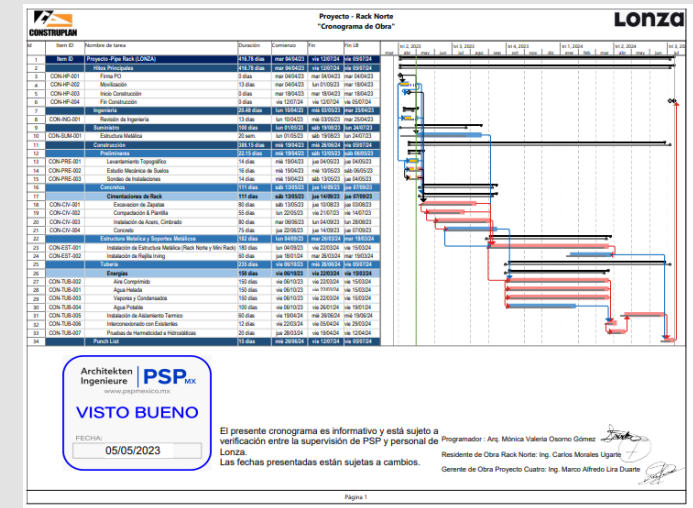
CONSTRUPLAN

Proyecto - Rack Norte
"Cronograma de Obra"

LONZA

| Id | Item ID | Nombre de tarea | Duración | Comienzo | Fin | Fin LB |
|---|---|---|---|---|---|---|
| 1 | Item ID | Proyecto -Pipe Rack (LONZA) | 416.78 días | mar 04/04/23 | vie 12/07/24 | mar 05/07/24 |
| 2 | | Hitos Principales | 416.78 días | mar 04/04/23 | vie 12/07/24 | mar 05/07/24 |
| 3 | CON-HP-001 | Firma PO | 0 días | mar 04/04/23 | mar 04/04/23 | mar 04/04/23 |
| 4 | CON-HP-002 | Movilización | 13 días | mar 04/04/23 | lun 01/05/23 | mar 18/04/23 |
| 5 | CON-HP-003 | Inicio Construcción | 0 días | mar 18/04/23 | mar 18/04/23 | mar 18/04/23 |
| 6 | CON-HP-004 | Fin Construcción | 0 días | vie 12/07/24 | vie 12/07/24 | vie 05/07/24 |
| 7 | | Ingeniería | 20.48 días | mar 04/04/23 | mié 03/05/23 | mar 25/04/23 |
| 8 | CON-ING-001 | Revisión de Ingeniería | 13 días | lun 10/04/23 | mié 03/05/23 | mar 25/04/23 |
| 9 | | Suministro | 100 días | lun 01/05/23 | sáb 19/08/23 | lun 24/07/23 |
| 10 | CON-SUM-001 | Estructura Metálica | 20 sem. | lun 01/05/23 | sáb 19/08/23 | lun 24/07/23 |
| 11 | | Construcción | 385.15 días | mar 18/04/23 | mié 26/06/24 | vie 05/07/24 |
| 12 | | Preliminares | 22.15 días | mar 18/04/23 | sáb 13/05/23 | sáb 06/05/23 |
| 13 | CON-PRE-001 | Levantamiento Topográfico | 14 días | mar 18/04/23 | jue 04/05/23 | mar 04/05/23 |
| 14 | CON-PRE-002 | Estudio Mecánico de Suelos | 16 días | mar 18/04/23 | sáb 13/05/23 | sáb 06/05/23 |
| 15 | CON-PRE-003 | Sondeo de Instalaciones | 14 días | mar 18/04/23 | sáb 13/05/23 | jue 04/05/23 |
| 16 | | Concretos | 111 días | sáb 13/05/23 | jue 14/09/23 | jue 07/09/23 |
| 17 | | Cimentaciones de Rack | 111 días | sáb 13/05/23 | jue 14/09/23 | jue 07/09/23 |
| 18 | CON-CV-001 | Excavación de Zapatas | 80 días | sáb 13/05/23 | jue 10/08/23 | jue 03/08/23 |
| 19 | CON-CV-002 | Compactación & Plantilla | 55 días | lun 22/05/23 | vie 21/07/23 | vie 14/07/23 |
| 20 | CON-CV-003 | Instalación de Acero, Cimbrado | 80 días | mar 06/06/23 | lun 04/09/23 | lun 28/08/23 |
| 21 | CON-CV-004 | Concreto | 75 días | jue 22/06/23 | jue 14/09/23 | jue 07/09/23 |
| 22 | | Estructura Metalica y Soportes Metálicos | 182 días | lun 04/09/23 | mar 26/03/24 | mar 19/03/24 |
| 23 | CON-EST-001 | Instalación de Estructura Metálica (Rack Norte y Mini Rack) | 180 días | lun 04/09/23 | vie 22/03/24 | vie 15/03/24 |
| 24 | CON-EST-002 | Instalación de Rejilla Irving | 60 días | jue 18/01/24 | mar 26/03/24 | mar 19/03/24 |
| 25 | | Tubería | 231 días | mié 06/10/23 | mié 26/06/24 | vie 05/07/24 |
| 26 | | Energías | 150 días | vie 06/10/23 | vie 22/03/24 | vie 15/03/24 |
| 27 | CON-TUB-001 | Aire Comprimido | 150 días | vie 06/10/23 | vie 22/03/24 | vie 15/03/24 |
| 28 | CON-TUB-002 | Agua Helada | 150 días | vie 06/10/23 | vie 22/03/24 | vie 15/03/24 |
| 29 | CON-TUB-003 | Vapores y Condensados | 150 días | vie 06/10/23 | vie 22/03/24 | vie 15/03/24 |
| 30 | CON-TUB-004 | Agua Potable | 100 días | vie 06/10/23 | vie 26/01/24 | vie 19/01/24 |
| 31 | CON-TUB-005 | Instalación de Aislamiento Termico | 90 días | vie 19/04/24 | mié 26/06/24 | mié 19/06/24 |
| 32 | CON-TUB-006 | Interconexionado con Existentes | 12 días | vie 22/03/24 | vie 05/04/24 | vie 29/03/24 |
| 33 | CON-TUB-007 | Pruebas de Hermeticidad & Hidrostáticas | 20 días | mar 02/04/24 | vie 19/04/24 | vie 12/04/24 |
| 34 | | Punch List | 15 días | mié 26/06/24 | vie 12/07/24 | vie 05/07/24 |

trl 2, 2023 | trl 3, 2023 | trl 4, 2023 | trl 1, 2024 | trl 2, 2024 | trl 3, 2024
mar abr may jun jul ago sep oct nov dic ene feb mar abr may jun jul

Architekten Ingenieure | PSP MX
www.pspmexico.mx
VISTO BUENO
FECHA:
05/05/2023

El presente cronograma es informativo y está sujeto a verificación entre la supervisión de PSP y personal de Lonza.
Las fechas presentadas están sujetas a cambios.

Programador : Arq. Mónica Valeria Osorno Gómez
Residente de Obra Rack Norte: Ing. Carlos Morales Ugarte
Gerente de Obra Proyecto Cuatro: Ing. Marco Alfredo Lira Duarte

Página 1